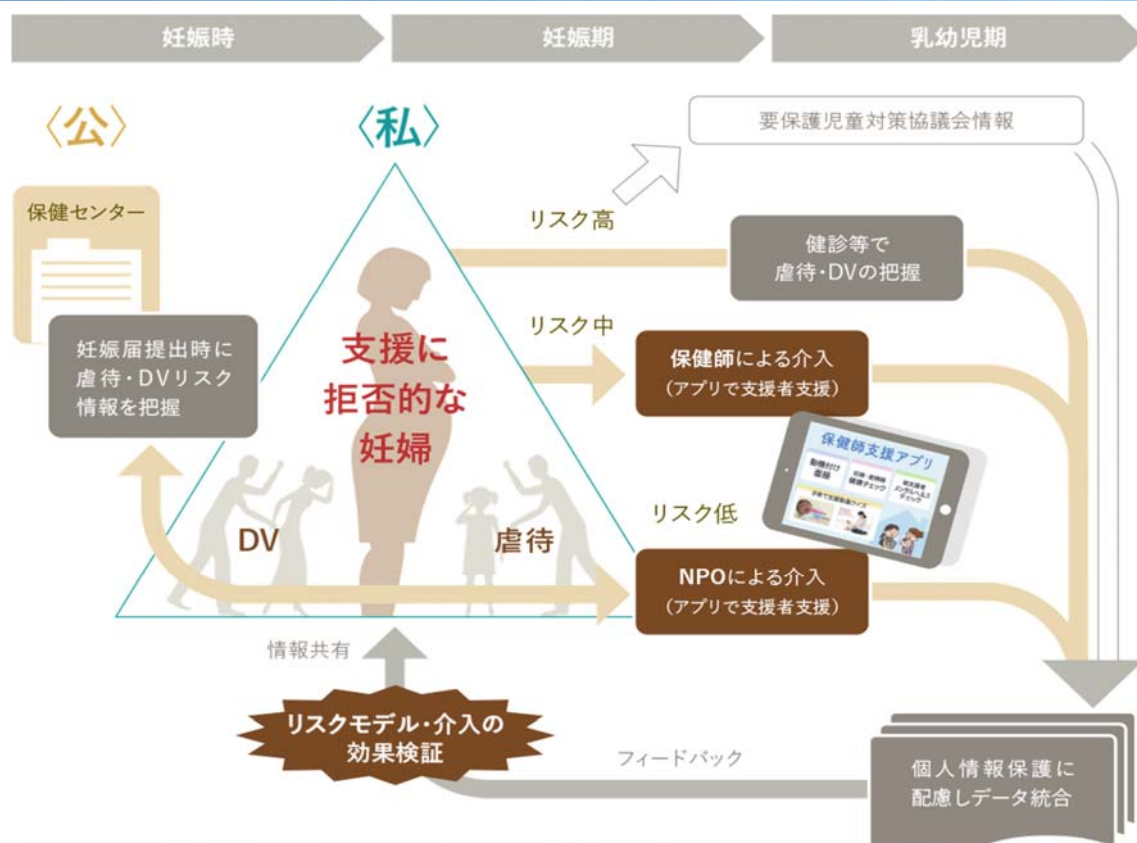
妊娠時
妊娠期
乳幼児期

〈公〉
〈私〉

要保護児童対策協議会情報

保健センター

妊娠届提出時に虐待・DVリスク情報を把握

リスク高
健診等で虐待・DVの把握

リスク中
保健師による介入
（アプリで支援者支援）

支援に拒否的な妊婦

保健師支援アプリ
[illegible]

リスク低

DV
虐待

NPOによる介入
（アプリで支援者支援）

情報共有

リスクモデル・介入の効果検証

フィードバック

個人情報保護に配慮しデータ統合